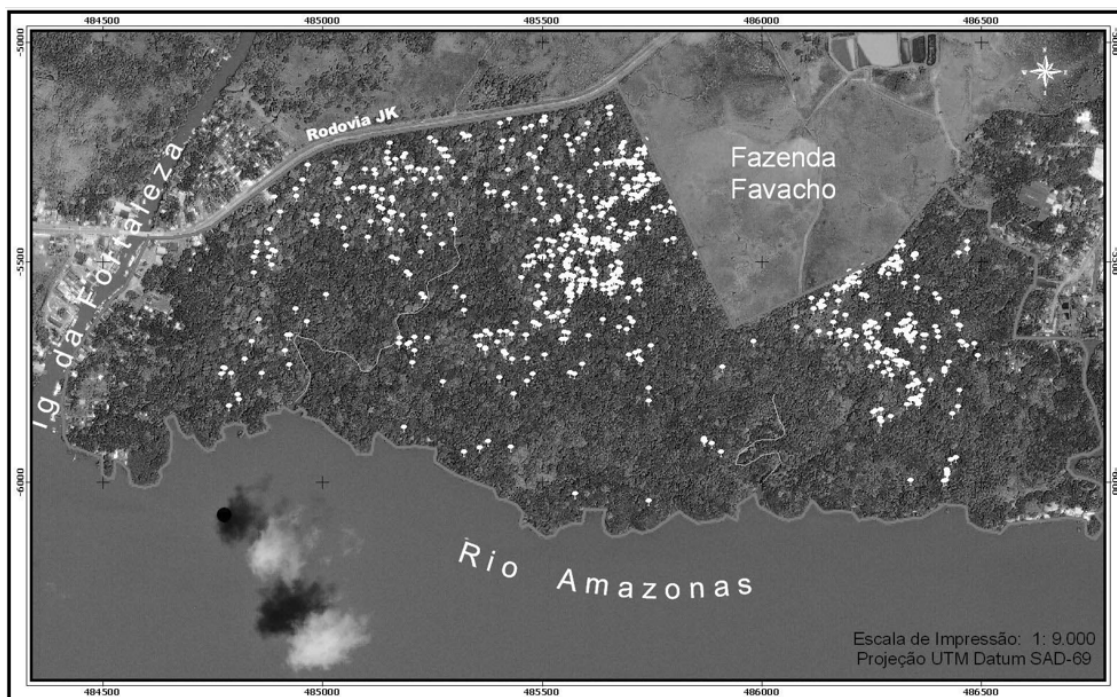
484500
485000
485500
486000
486500

-5000
-5500
-6000

Rodovia JK

Ig. da Fortaleza

Fazenda Favacho

Rio Amazonas

Escala de Impressão: 1: 9.000
Projeção UTM Datum SAD-69

484500
485000
485500
486000
486500